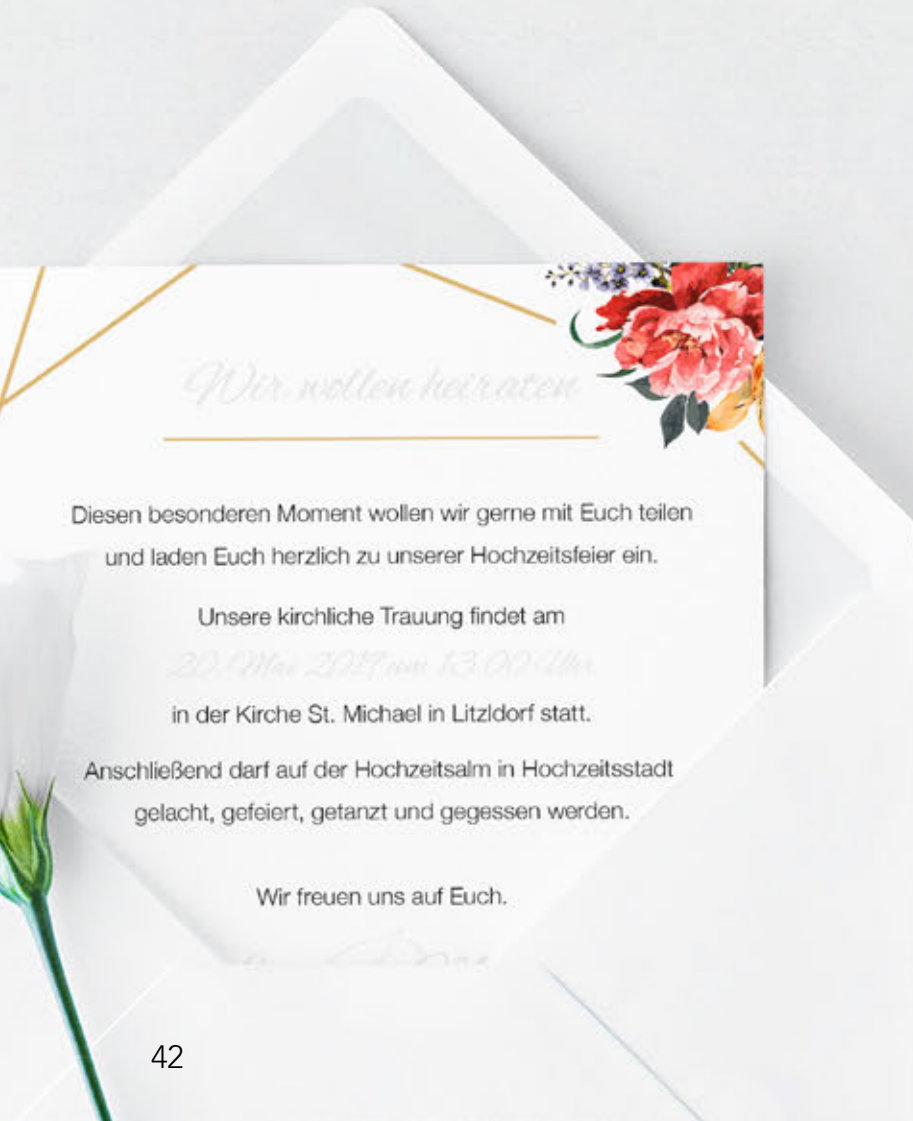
Wir wollen heiraten

Diesen besonderen Moment wollen wir gerne mit Euch teilen und laden Euch herzlich zu unserer Hochzeitsfeier ein.

Unsere kirchliche Trauung findet am

20. Mai 2017 um 13:00 Uhr

in der Kirche St. Michael in Litzldorf statt.

Anschließend darf auf der Hochzeitsalm in Hochzeitsstadt gelacht, gefeiert, getanzt und gegessen werden.

Wir freuen uns auf Euch.

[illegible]

42